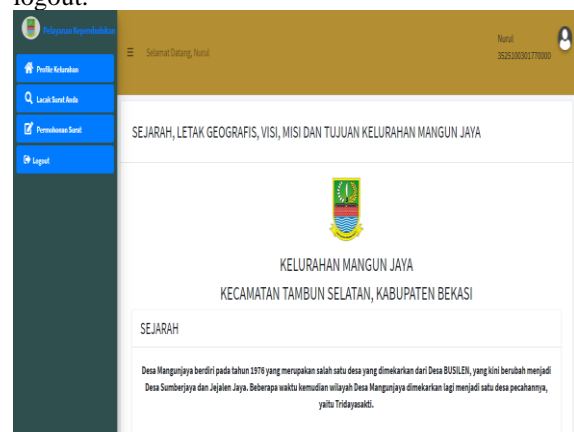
logout.

Pelayanan Kependudukan

Profile Kelurahan

Lacak Surat Anda

Permohonan Surat

Logout

☰ Selamat Datang, Nurul

Nurul
3525100301770000

SEJARAH, LETAK GEOGRAFIS, VISI, MISI DAN TUJUAN KELURAHAN MANGUN JAYA

KELURAHAN MANGUN JAYA

KECAMATAN TAMBUN SELATAN, KABUPATEN BEKASI

SEJARAH

Desa Mangunjaya berdiri pada tahun 1976 yang merupakan salah satu desa yang dimekarkan dari Desa BUSILEN, yang kini berubah menjadi Desa Sumberjaya dan Jejalen Jaya. Beberapa waktu kemudian wilayah Desa Mangunjaya dimekarkan lagi menjadi satu desa pecahannya, yaitu Tridayasakti.